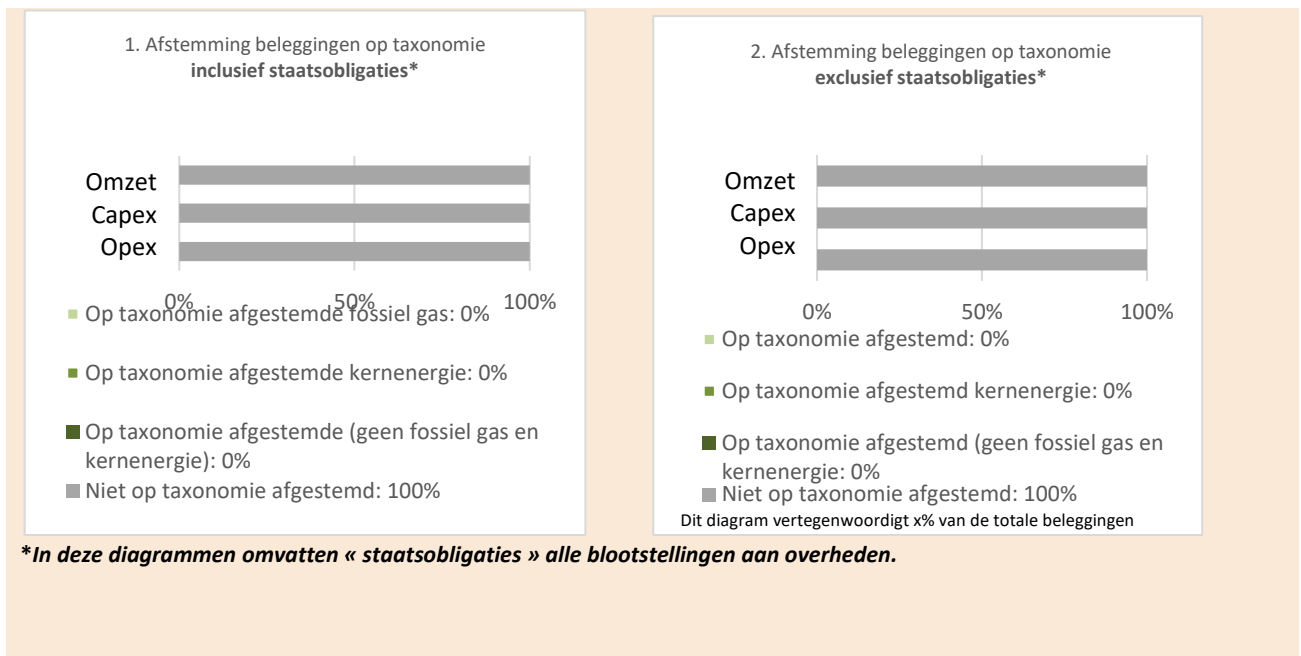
1. Afstemming beleggingen op taxonomie
**inclusief staatsobligaties***

Omzet
Capex
Opex

0%
50%
100%

Op taxonomie afgestemde fossiel gas: 0%

Op taxonomie afgestemde kernenergie: 0%

Op taxonomie afgestemde (geen fossiel gas en kernenergie): 0%

Niet op taxonomie afgestemd: 100%

2. Afstemming beleggingen op taxonomie
**exclusief staatsobligaties***

Omzet
Capex
Opex

0%
50%
100%

Op taxonomie afgestemd: 0%

Op taxonomie afgestemd kernenergie: 0%

Op taxonomie afgestemd (geen fossiel gas en kernenergie: 0%

Niet op taxonomie afgestemd: 100%

Dit diagram vertegenwoordigt x% van de totale beleggingen

***In deze diagrammen omvatten « staatsobligaties » alle blootstellingen aan overheden.***